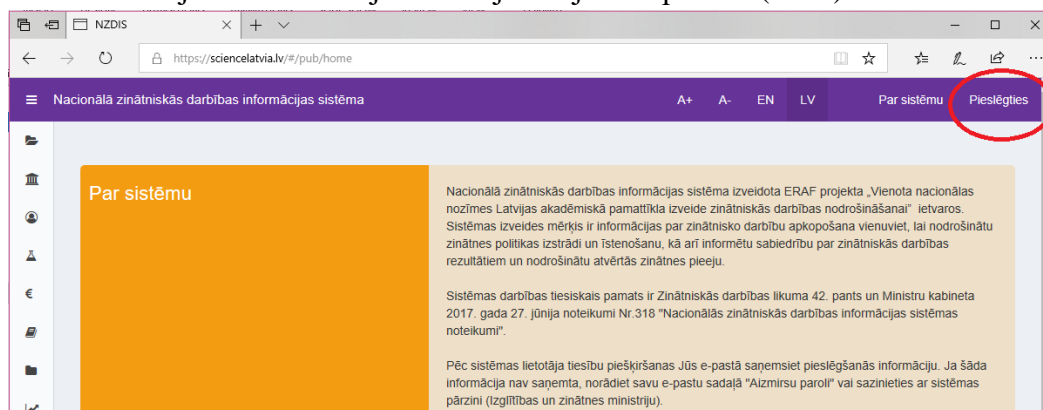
NZDIS

https://sciencelatvia.lv/#/pub/home

Nacionālā zinātniskās darbības informācijas sistēma

A+ A- EN LV Par sistēmu Pieslēgties

Par sistēmu

Nacionālā zinātniskās darbības informācijas sistēma izveidota ERAF projekta „Vienota nacionālas nozīmes Latvijas akadēmiskā pamattīkla izveide zinātniskās darbības nodrošināšanai" ietvaros. Sistēmas izveides mērķis ir informācijas par zinātnisko darbību apkopošana vienuviet, lai nodrošinātu zinātnes politikas izstrādi un īstenošanu, kā arī informētu sabiedrību par zinātniskās darbības rezultātiem un nodrošinātu atvērtās zinātnes pieeju.

Sistēmas darbības tiesiskais pamats ir Zinātniskās darbības likuma 42. pants un Ministru kabineta 2017. gada 27. jūnija noteikumi Nr.318 "Nacionālās zinātniskās darbības informācijas sistēmas noteikumi".

Pēc sistēmas lietotāja tiesību piešķiršanas Jūs e-pastā saņemsiet pieslēgšanās informāciju. Ja šāda informācija nav saņemta, norādiet savu e-pastu sadaļā "Aizmirsu paroli" vai sazinieties ar sistēmas pārzini (Izglītības un zinātnes ministriju).